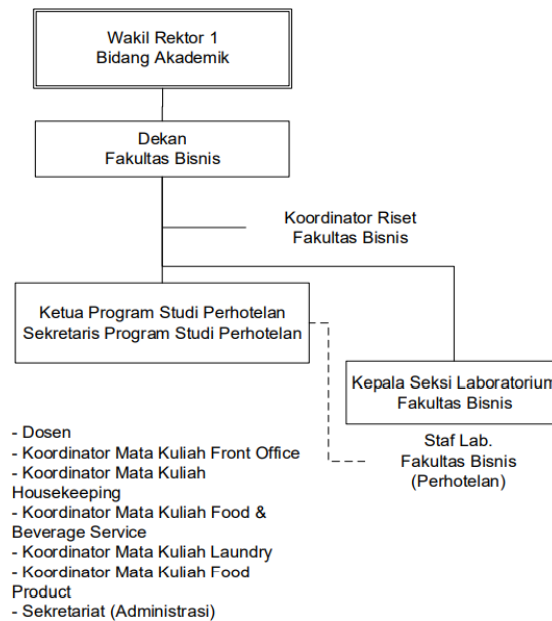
Wakil Rektor 1
Bidang Akademik

Dekan
Fakultas Bisnis

Koordinator Riset
Fakultas Bisnis

Ketua Program Studi Perhotelan
Sekretaris Program Studi Perhotelan

Kepala Seksi Laboratorium
Fakultas Bisnis

Staf Lab.
Fakultas Bisnis
(Perhotelan)

- Dosen
- Koordinator Mata Kuliah Front Office
- Koordinator Mata Kuliah Housekeeping
- Koordinator Mata Kuliah Food & Beverage Service
- Koordinator Mata Kuliah Laundry
- Koordinator Mata Kuliah Food Product
- Sekretariat (Administrasi)